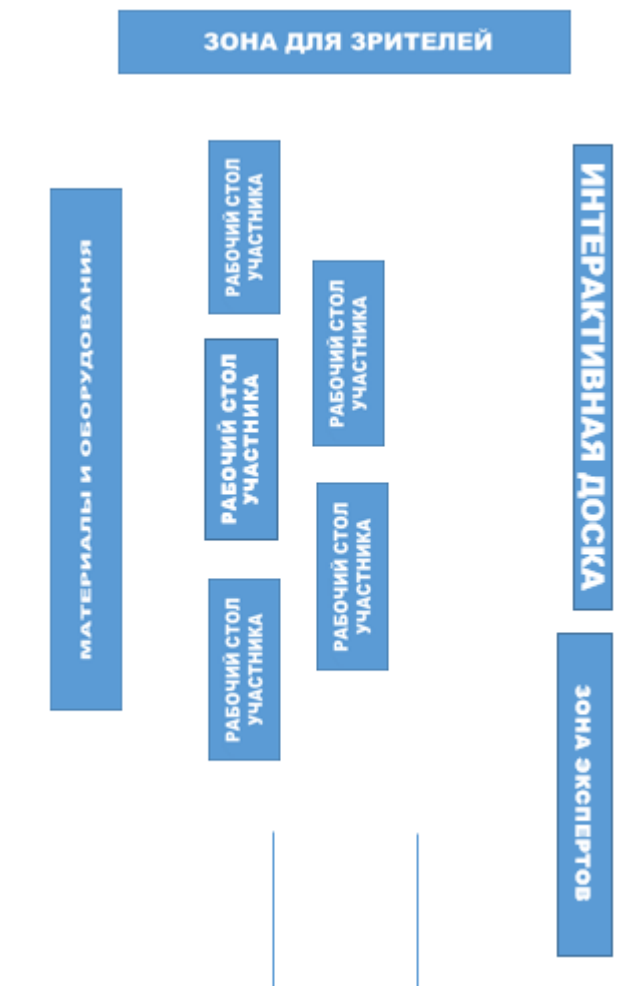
ЗОНА ДЛЯ ЗРИТЕЛЕЙ

МАТЕРИАЛЫ И ОБОРУДОВАНИЯ

РАБОЧИЙ СТОЛ УЧАСТНИКА

РАБОЧИЙ СТОЛ УЧАСТНИКА

РАБОЧИЙ СТОЛ УЧАСТНИКА

РАБОЧИЙ СТОЛ УЧАСТНИКА

РАБОЧИЙ СТОЛ УЧАСТНИКА

ИНТЕРАКТИВНАЯ ДОСКА

ЗОНА ЭКСПЕРТОВ